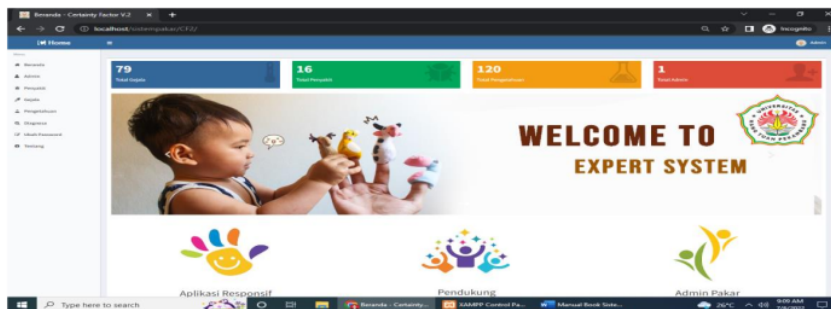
Beranda - Certainty Factor V.2
localhost/sistempakar/CF2/
Incognito
Home
Admin
Beranda
Admin
Penyakit
Gejala
Pengetahuan
Diagnosa
Ubah Password
Tentang
79
Total Gejala
16
Total Penyakit
120
Total Pengetahuan
1
Total Admin
WELCOME TO
EXPERT SYSTEM
Aplikasi Responsif
Pendukung
Admin Pakar
Type here to search
Beranda - Certainty...
SAMPP Control Pa...
Manual Book Siste...
26°C
9:09 AM